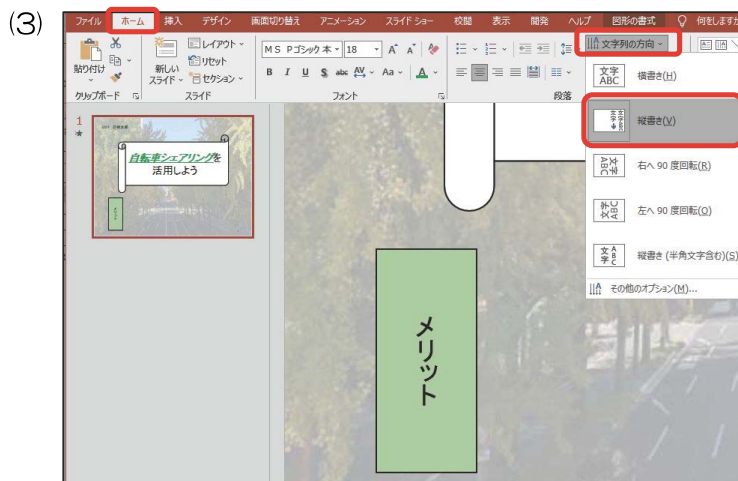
(3)

ファイル ホーム 挿入 デザイン 画面切り替え アニメーション スライド ショー 校閲 表示 開発 ヘルプ 図形の書式 何をしますか

貼り付け 新しいスライド レイアウト リセット セクション MS Pゴシック 本 18 B I U S abc AV Aa A 文字列の方向

クリップボード スライド フォント 段落

1
*

自転車シェアリングを活用しよう

メリット

横書き(H)

縦書き(V)

右へ 90 度回転(R)

左へ 90 度回転(O)

縦書き (半角文字含む)(S)

その他のオプション(M)...